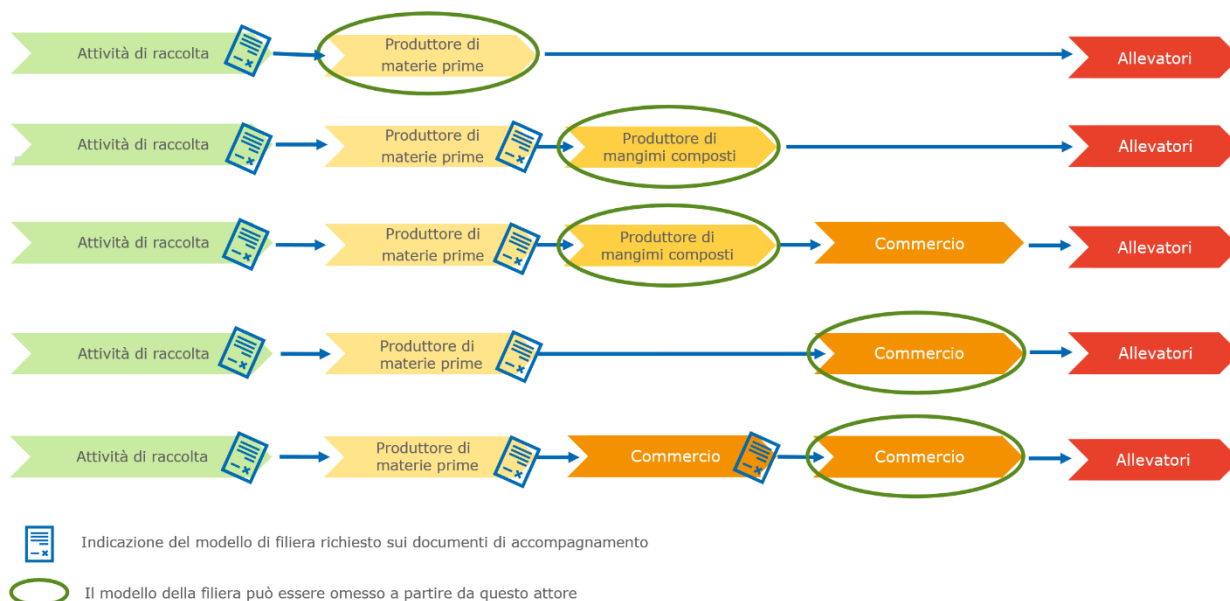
Attività di raccolta
Produttore di materie prime
Allevatori

Attività di raccolta
Produttore di materie prime
Produttore di mangimi composti
Allevatori

Attività di raccolta
Produttore di materie prime
Produttore di mangimi composti
Commercio
Allevatori

Attività di raccolta
Produttore di materie prime
Commercio
Allevatori

Attività di raccolta
Produttore di materie prime
Commercio
Commercio
Allevatori

Indicazione del modello di filiera richiesto sui documenti di accompagnamento

Il modello della filiera può essere omesso a partire da questo attore